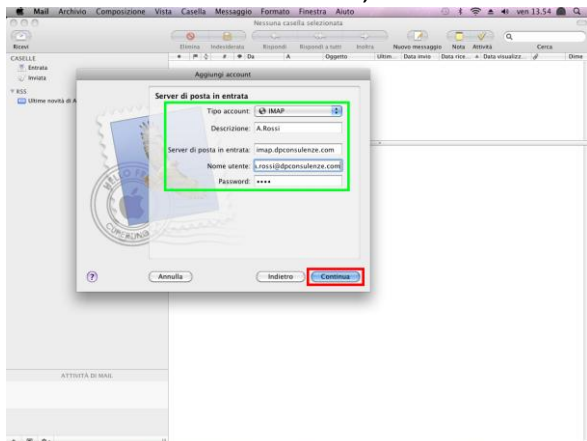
Mail Archivio Composizione Vista Casella Messaggio Formato Finestra Aiuto

ven 13.54

Nessuna casella selezionata

Ricevi

Elimina Indesiderata Rispondi Rispondi a tutti Inoltra Nuovo messaggio Nota Attività Cerca

CASELLE

Entrata

Inviata

RSS

Ultime novità di A

Da A Oggetto Ultim... Data invio Data rice... Data visualizz... Dime

Aggiungi account

Server di posta in entrata

Tipo account: IMAP

Descrizione: A.Rossi

Server di posta in entrata: imap.dpconsulenze.com

Nome utente: a.rossi@dpconsulenze.com

Password: ••••

Annulla

Indietro

Continua

ATTIVITÀ DI MAIL